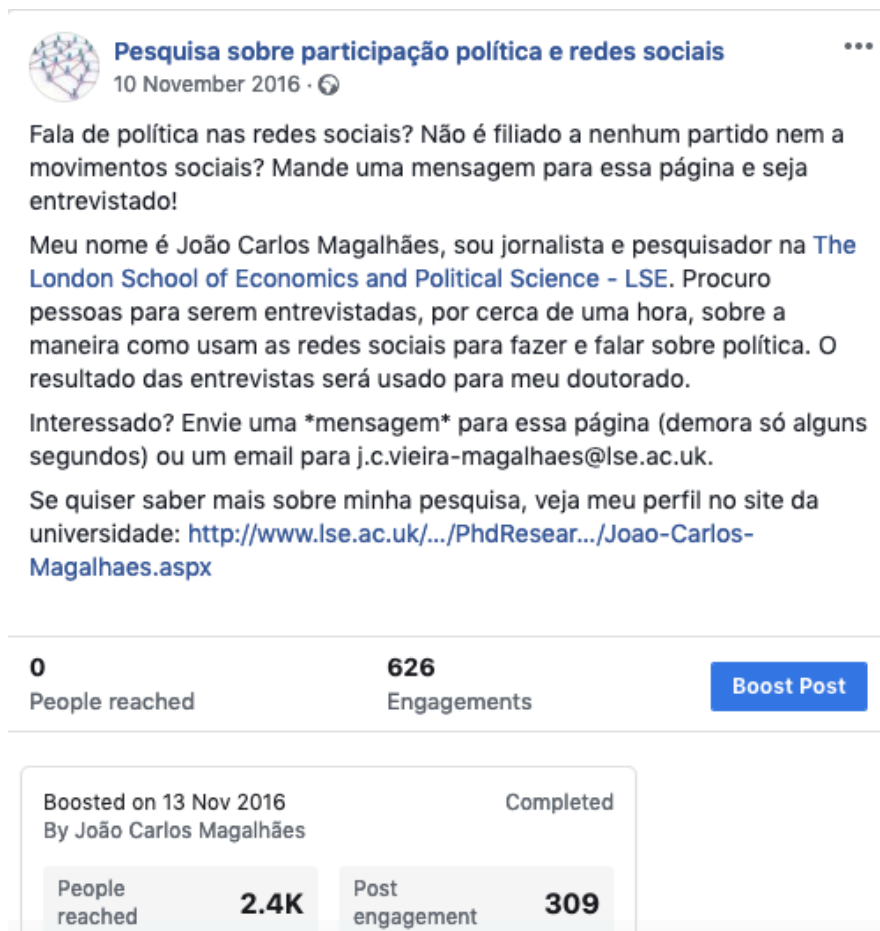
Pesquisa sobre participação política e redes sociais
10 November 2016 ·

Fala de política nas redes sociais? Não é filiado a nenhum partido nem a movimentos sociais? Mande uma mensagem para essa página e seja entrevistado!

Meu nome é João Carlos Magalhães, sou jornalista e pesquisador na The London School of Economics and Political Science - LSE. Procuro pessoas para serem entrevistadas, por cerca de uma hora, sobre a maneira como usam as redes sociais para fazer e falar sobre política. O resultado das entrevistas será usado para meu doutorado.

Interessado? Envie uma *mensagem* para essa página (demora só alguns segundos) ou um email para j.c.vieira-magalhaes@lse.ac.uk.

Se quiser saber mais sobre minha pesquisa, veja meu perfil no site da universidade: http://www.lse.ac.uk/.../PhdResear.../Joao-Carlos-Magalhaes.aspx

0
People reached

626
Engagements

Boost Post

Boosted on 13 Nov 2016
By João Carlos Magalhães

Completed

People reached 2.4K

Post engagement 309